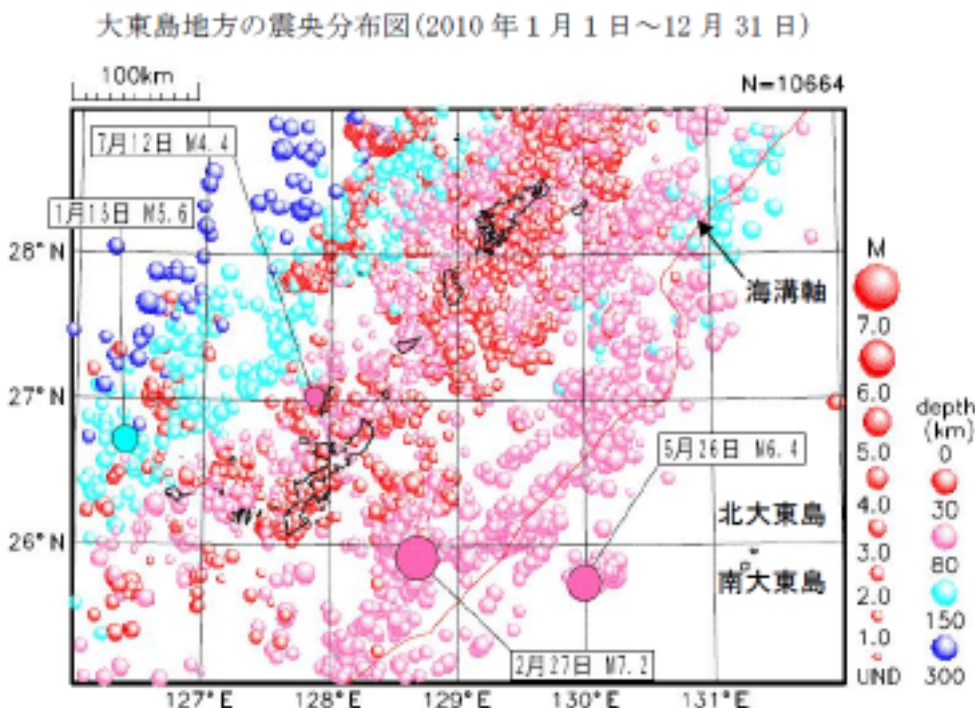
大東島地方の震央分布図（2010 年 1 月 1 日～12 月 31 日）

100km

N=10664

7月12日 M4.4

1月15日 M5.6

28° N

27° N

26° N

海溝軸

5月26日 M6.4

北大東島

南大東島

2月27日 M7.2

127° E

128° E

129° E

130° E

131° E

M

7.0

6.0

5.0

4.0

3.0

2.0

1.0

UND

depth (km)

0

30

80

150

300